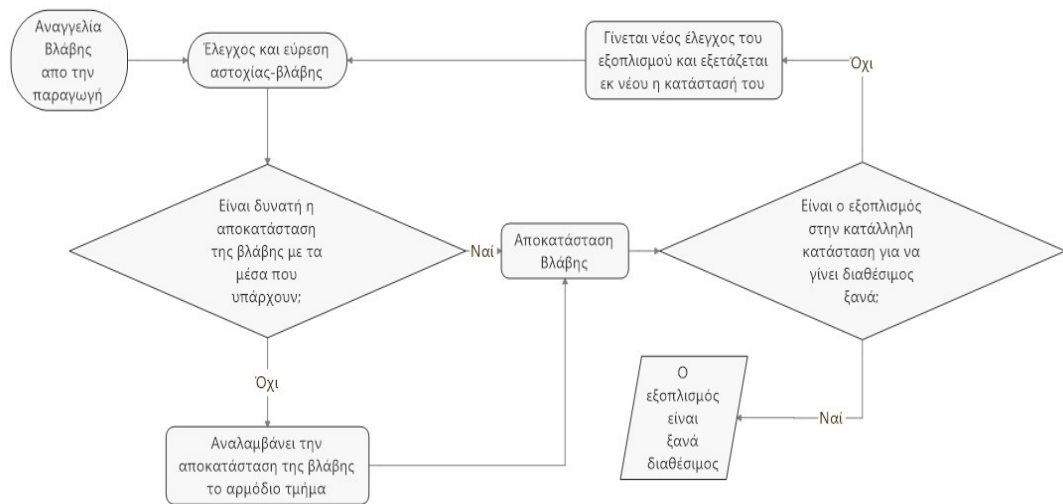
Αναγγελία Βλάβης απο την παραγωγή

Έλεγχος και εύρεση αστοχίας-βλάβης

Γίνεται νέος έλεγχος του εξοπλισμού και εξετάζεται εκ νέου η κατάστασή του

Όχι

Είναι δυνατή η αποκατάσταση της βλάβης με τα μέσα που υπάρχουν;

Ναί

Αποκατάσταση Βλάβης

Είναι ο εξοπλισμός στην κατάλληλη κατάσταση για να γίνει διαθέσιμος ξανά;

Όχι

Ο εξοπλισμός είναι ξανά διαθέσιμος

Ναί

Αναλαμβάνει την αποκατάσταση της βλάβης το αρμόδιο τμήμα